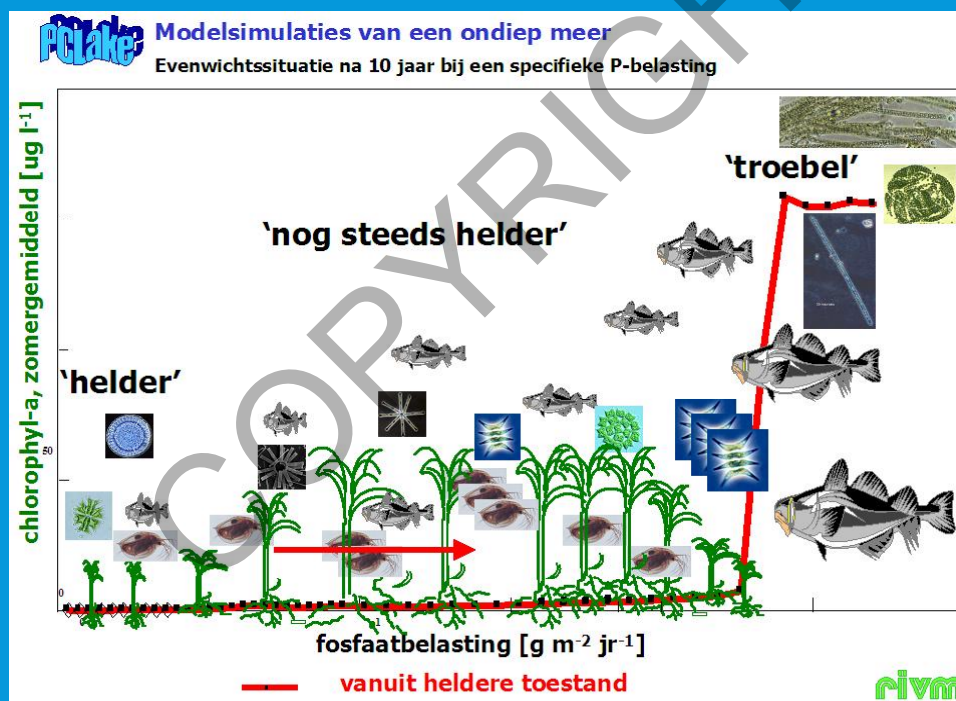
PCLake

Modelsimulaties van een ondiep meer

Evenwichtssituatie na 10 jaar bij een specifieke P-belasting

chlorophyl-a, zomergemiddeld [ug l$^{-1}$]

'troebel'

'nog steeds helder'

'helder'

50

0

fosfaatbelasting [g m$^{-2}$ jr$^{-1}$]

vanuit heldere toestand

COPYRIGHT

rivm